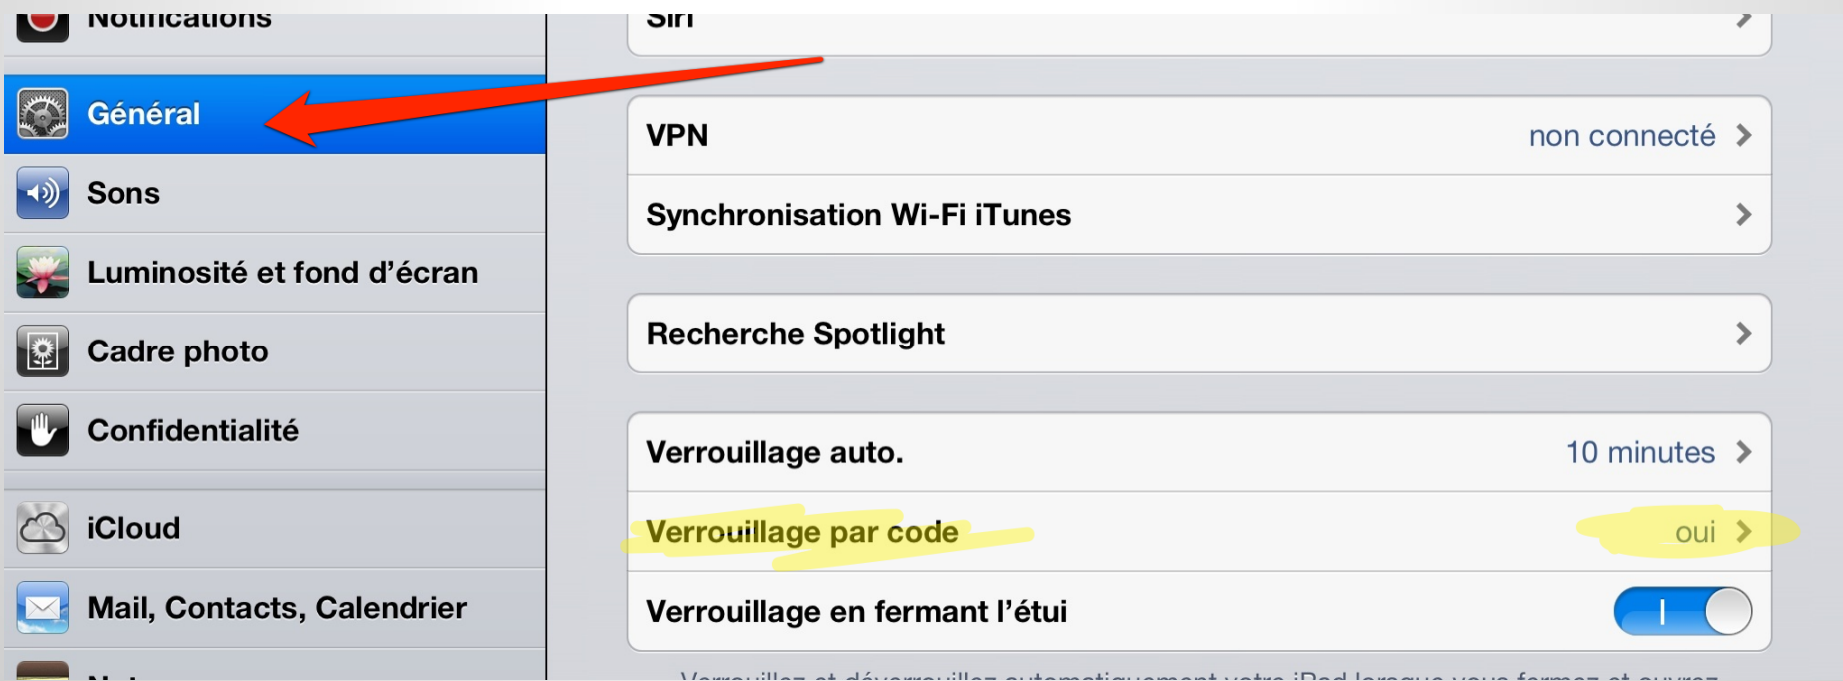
Notifications

Général

Sons

Luminosité et fond d'écran

Cadre photo

Confidentialité

iCloud

Mail, Contacts, Calendrier

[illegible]

Siri

VPN non connecté

Synchronisation Wi-Fi iTunes

Recherche Spotlight

Verrouillage auto. 10 minutes

Verrouillage par code oui

Verrouillage en fermant l'étui I

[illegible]